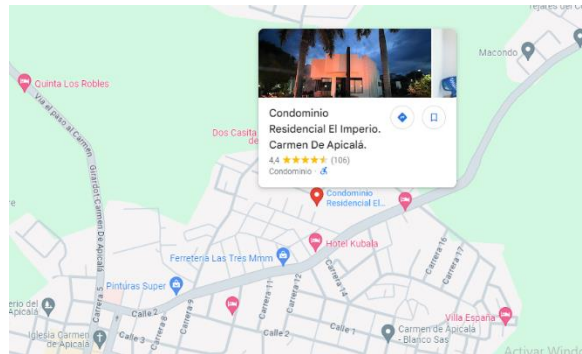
rejales del Carmen

Macondo

Quinta Los Robles

Vía el paso al Carmen

Girardot Carmen De Apicalá

Condominio Residencial El Imperio. Carmen De Apicalá.

4,4 ★★★★★ (106)

Condominio ·

Dos Casita

Condominio Residencial El...

Hotel Kubala

Ferretería Las Tres Mmm

Pinturas Super

Carrera 5

Carrera 9

Carrera 11

Carrera 12

Carrera 14

Carrera 16

Carrera 17

Carrera 18

Calle 2

Calle 3

Calle 2

Calle 1

erio del Apicalá

Iglesia Carmen de Apicalá

Carmen de Apicalá - Blanco Sas

Villa España

Activar Windo